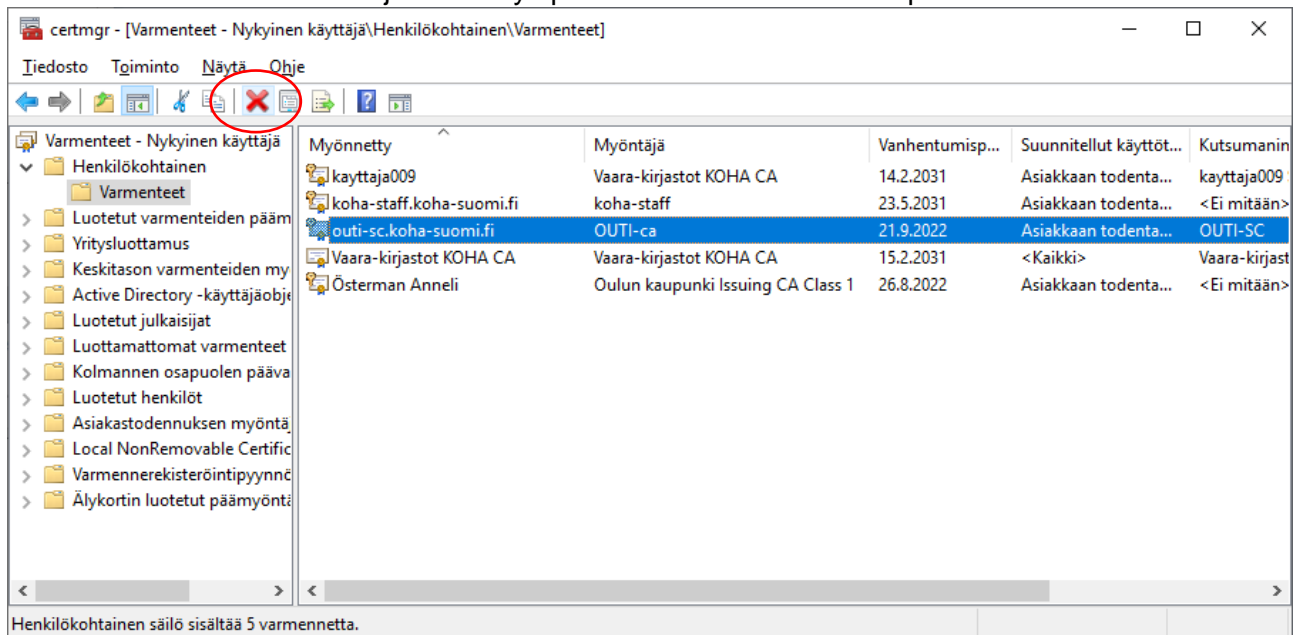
certmgr - [Varmenteet - Nykyinen käyttäjä\Henkilökohtainen\Varmenteet]

Tiedosto Toiminto Näytä Ohje

Varmenteet - Nykyinen käyttäjä
Henkilökohtainen
Varmenteet
Luotetut varmenteiden pääm
Yritysluottamus
Keskitason varmenteiden my
Active Directory -käyttäjäobje
Luotetut julkaisijat
Luottamattomat varmenteet
Kolmannen osapuolen pääva
Luotetut henkilöt
Asiakastodennuksen myöntäj
Local NonRemovable Certific
Varmennerekisteröintipyynnö
Älykortin luotetut päämyöntä

| Myönnetty | Myöntäjä | Vanhentumisp... | Suunnitellut käyttöt... | Kutsumanin |
|---|---|---|---|---|
| kayttaja009 | Vaara-kirjastot KOHA CA | 14.2.2031 | Asiakkaan todenta... | kayttaja009 |
| koha-staff.koha-suomi.fi | koha-staff | 23.5.2031 | Asiakkaan todenta... | <Ei mitään> |
| outi-sc.koha-suomi.fi | OUTI-ca | 21.9.2022 | Asiakkaan todenta... | OUTI-SC |
| Vaara-kirjastot KOHA CA | Vaara-kirjastot KOHA CA | 15.2.2031 | <Kaikki> | Vaara-kirjast |
| Österman Anneli | Oulun kaupunki Issuing CA Class 1 | 26.8.2022 | Asiakkaan todenta... | <Ei mitään> |

Henkilökohtainen säilö sisältää 5 varmennetta.